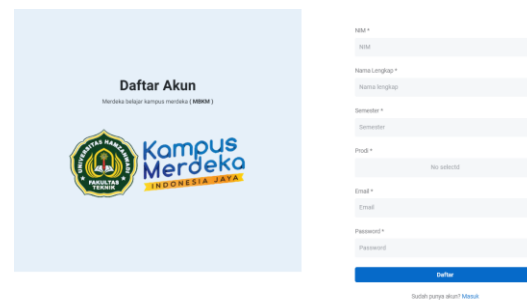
Daftar Akun

Merdeka belajar kampus merdeka ( MBKM )

UNIVERSITAS HAMZANWADI

FAKULTAS TEKNIK

Kampus Merdeka

INDONESIA JAYA

NIM *

NIM

Nama Lengkap *

Nama lengkap

Semester *

Semester

Prodi *

No selectd

Email *

Email

Password *

Password

Daftar

Sudah punya akun? Masuk